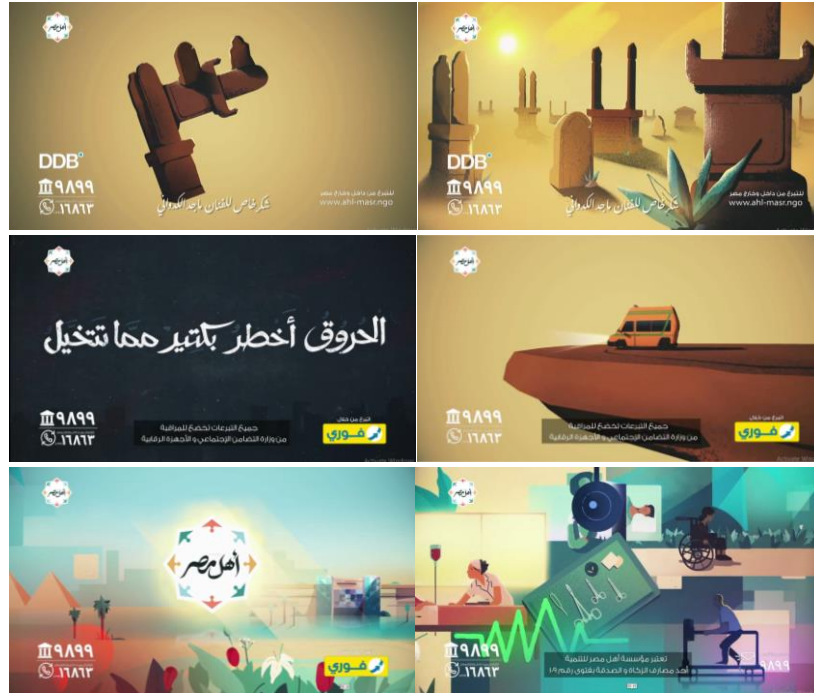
أهل مصر
DDB
٩٨٩٩
١٦٨٦٣
شكر خاص للفنان ماجد الكدواني
للتبرع من داخل وخارج مصر
www.ahl-masr.ngo

أهل مصر
DDB
٩٨٩٩
١٦٨٦٣
شكر خاص للفنان ماجد الكدواني
للتبرع من داخل وخارج مصر
www.ahl-masr.ngo

أهل مصر
الحروق أخطر بكتير مما تتخيل
٩٨٩٩
١٦٨٦٣
جميع التبرعات تخضع للمراقبة من وزارة التضامن الإجتماعي و الأجهزة الرقابية
التبرع من خلال
فوري

أهل مصر
٩٨٩٩
١٦٨٦٣
جميع التبرعات تخضع للمراقبة من وزارة التضامن الإجتماعي و الأجهزة الرقابية
التبرع من خلال
فوري

أهل مصر
أهل مصر
٩٨٩٩
١٦٨٦٣
فوري

أهل مصر
٩٨٩٩
١٦٨٦٣
تعتبر مؤسسة أهل مصر للتنمية أحد مصارف الزكاة و الصدقة بفتوى رقم ١٠٩